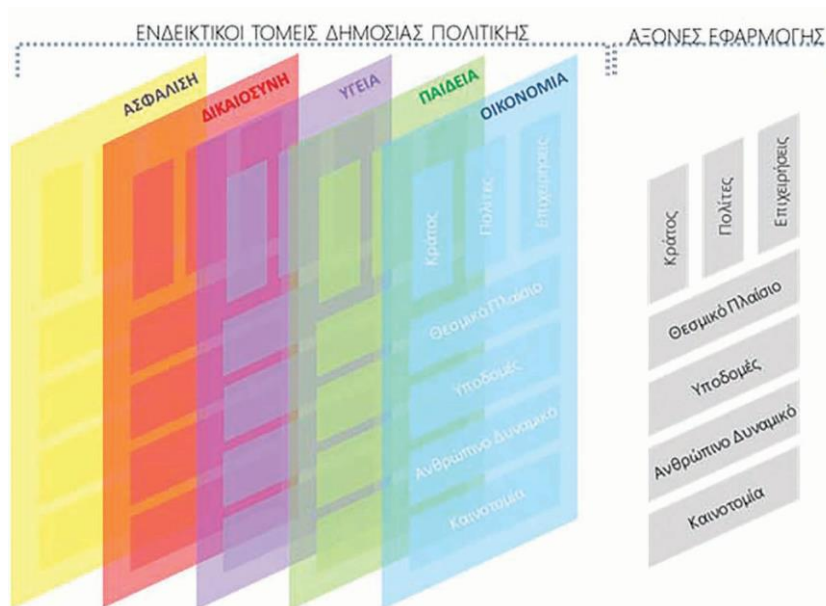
ΕΝΔΕΙΚΤΙΚΟΙ ΤΟΜΕΙΣ ΔΗΜΟΣΙΑΣ ΠΟΛΙΤΙΚΗΣ

ΑΞΟΝΕΣ ΕΦΑΡΜΟΓΗΣ

ΑΣΦΑΛΙΣΗ

ΔΙΚΑΙΟΣΥΝΗ

ΥΓΕΙΑ

ΠΑΙΔΕΙΑ

ΟΙΚΟΝΟΜΙΑ

Κράτος

Πολίτες

Επιχειρήσεις

Θεσμικό Πλαίσιο

Υποδομές

Ανθρώπινο Δυναμικό

Καινοτομία

Κράτος

Πολίτες

Επιχειρήσεις

Θεσμικό Πλαίσιο

Υποδομές

Ανθρώπινο Δυναμικό

Καινοτομία